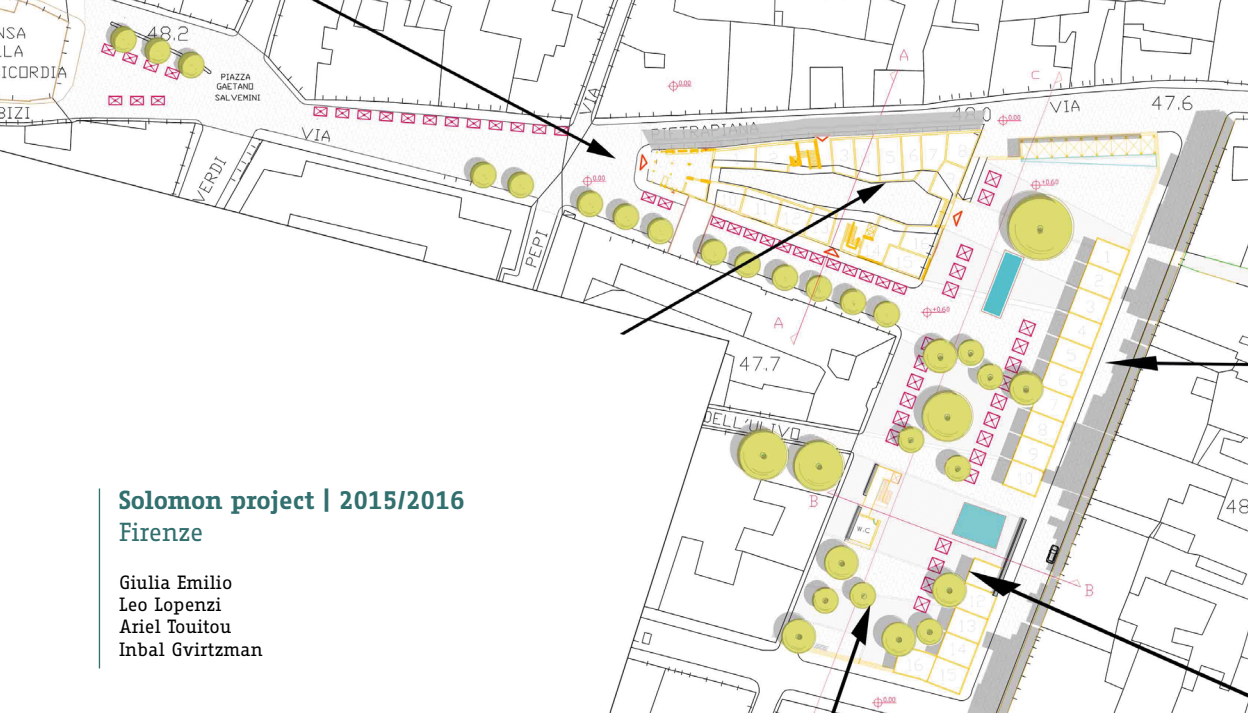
NSA
LLA
ICORDIA

48.2

PIAZZA
GAETANO
SALVEMINI

BIZI

VIA

VERDI

VIA

PEPI

PIETRAPIANA

48.0

VIA

47.6

A

C

+0.00

+0.00

+0.60

+0.60

A

47.7

DELL'ULIVO

B

B

W.C.

48

1
2
3
4
5
6
7
8
9
10

11
12
13
14
15
16

Solomon project | 2015/2016
Firenze

Giulia Emilio
Leo Lopenzi
Ariel Touitou
Inbal Gvirtzman